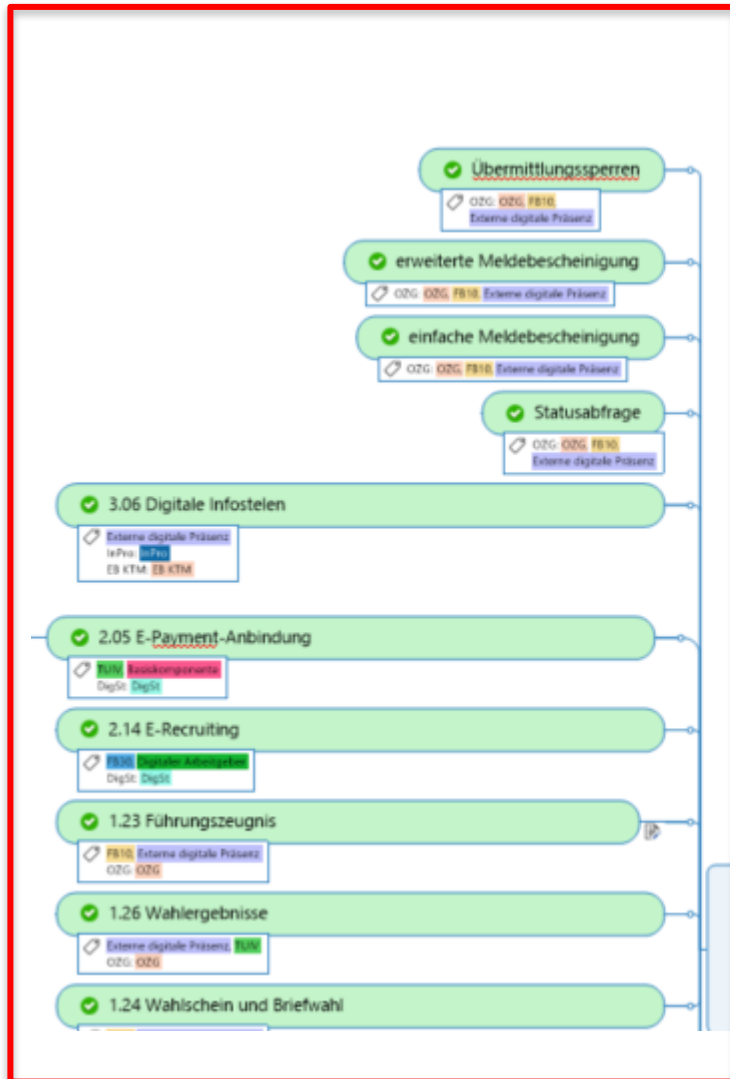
Übermittlungssperren
OZG: OZG, FB10, Externe digitale Präsenz

erweiterte Meldebescheinigung
OZG: OZG, FB10, Externe digitale Präsenz

einfache Meldebescheinigung
OZG: OZG, FB10, Externe digitale Präsenz

Statusabfrage
OZG: OZG, FB10, Externe digitale Präsenz

3.06 Digitale Infostelen
Externe digitale Präsenz
InPro: InPro
EB KTM: EB KTM

2.05 E-Payment-Anbindung
TUN, Basiskomponente
DigSt: DigSt

2.14 E-Recruiting
FB30, Digitaler Arbeitgeber
DigSt: DigSt

1.23 Führungszeugnis
FB10, Externe digitale Präsenz
OZG: OZG

1.26 Wahlergebnisse
Externe digitale Präsenz, TUN
OZG: OZG

1.24 Wahlschein und Briefwahl
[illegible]